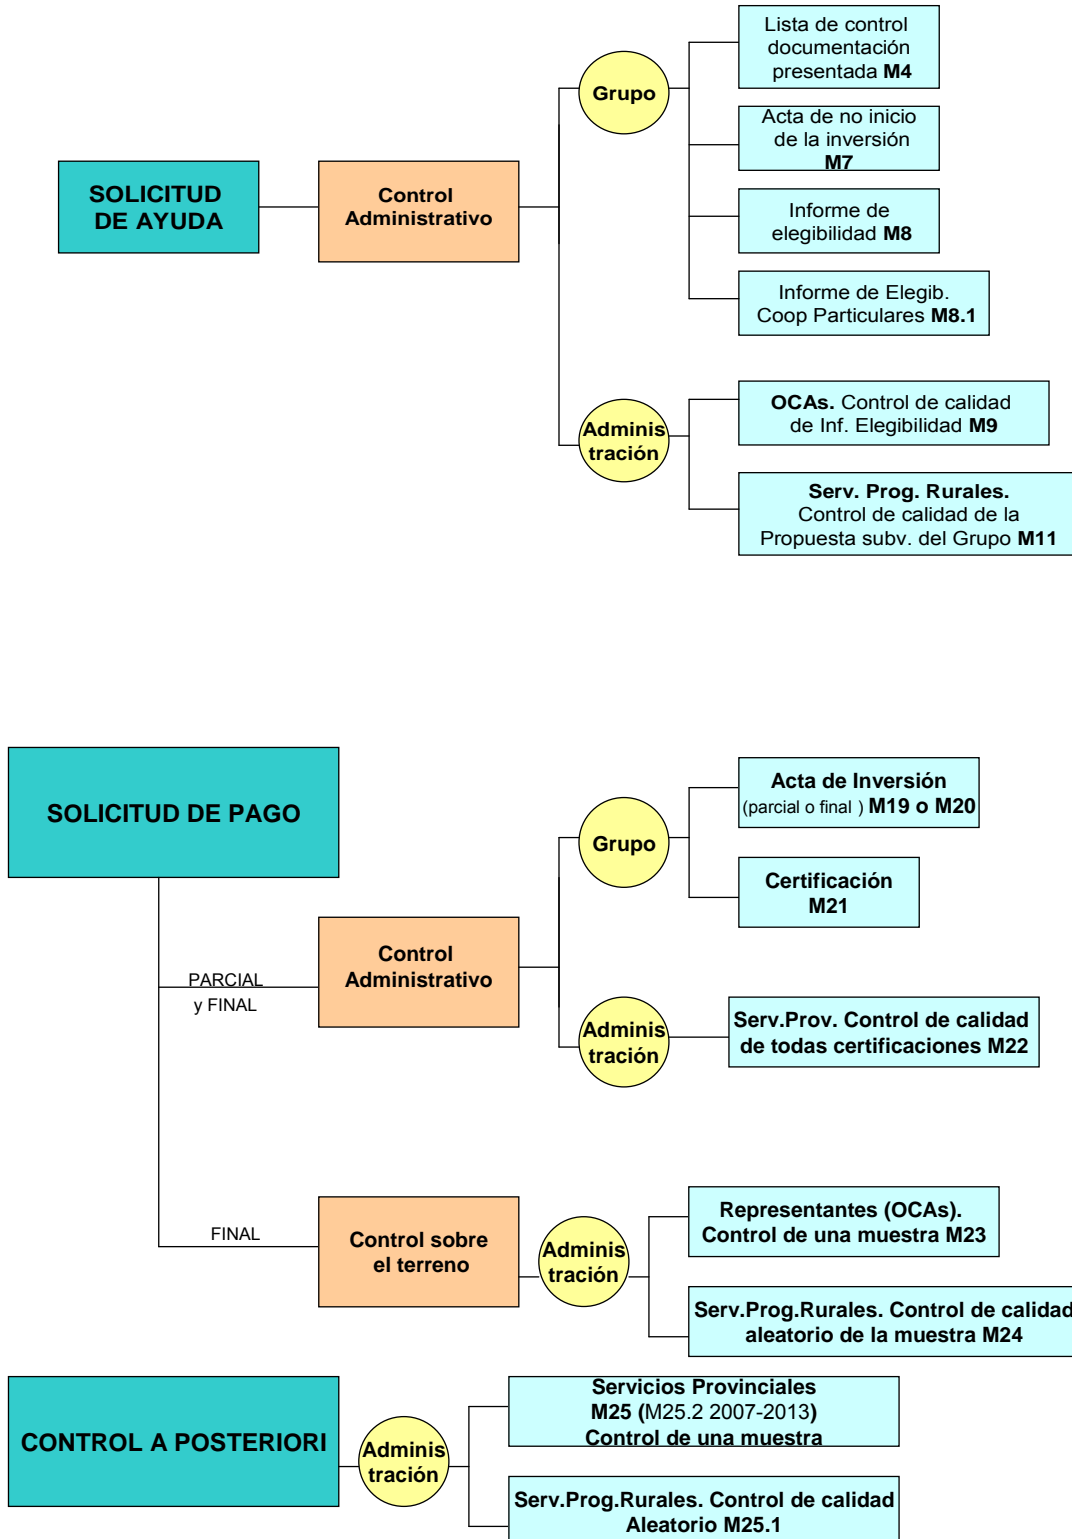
SOLICITUD DE AYUDA

Control Administrativo

Grupo

Lista de control documentación presentada **M4**

Acta de no inicio de la inversión **M7**

Informe de elegibilidad **M8**

Informe de Elegib. Coop Particulares **M8.1**

Adminis tración

**OCAs.** Control de calidad de Inf. Elegibilidad **M9**

**Serv. Prog. Rurales.** Control de calidad de la Propuesta subv. del Grupo **M11**

SOLICITUD DE PAGO

PARCIAL y FINAL

Control Administrativo

Grupo

Acta de Inversión (parcial o final ) M19 o M20

Certificación M21

Adminis tración

Serv.Prov. Control de calidad de todas certificaciones M22

FINAL

Control sobre el terreno

Adminis tración

Representantes (OCAs). Control de una muestra M23

Serv.Prog.Rurales. Control de calidad aleatorio de la muestra M24

CONTROL A POSTERIORI

Adminis tración

Servicios Provinciales M25 (M25.2 2007-2013) Control de una muestra

Serv.Prog.Rurales. Control de calidad Aleatorio M25.1